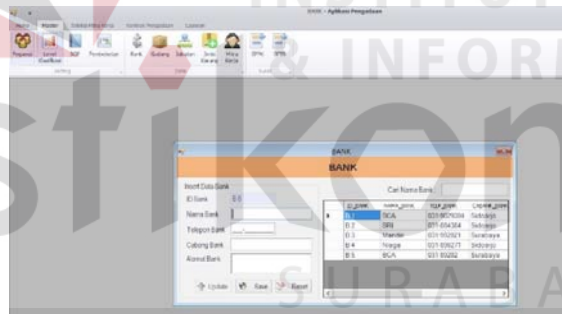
BANK - Aplikasi Pengadaan

Master

BANK

BANK

Insert Data Bank

ID Bank B.6

Nama Bank

Telepon Bank

Cabang Bank

Alamat Bank

Update Save Reset

Cari Nama Bank

| id_bank | nama_bank | telp_bank | cabang_bank |
|---|---|---|---|
| B.1 | BCA | 031-8029094 | Sidoarjo |
| B.2 | BRI | 031-894384 | Sidoarjo |
| B.3 | Mandiri | 031-552921 | Surabaya |
| B.4 | Niaga | 031-8539271 | Sidoarjo |
| B.5 | BCA | 031-55282 | Surabaya |

stikom

SURABAYA

INFORMATIKA